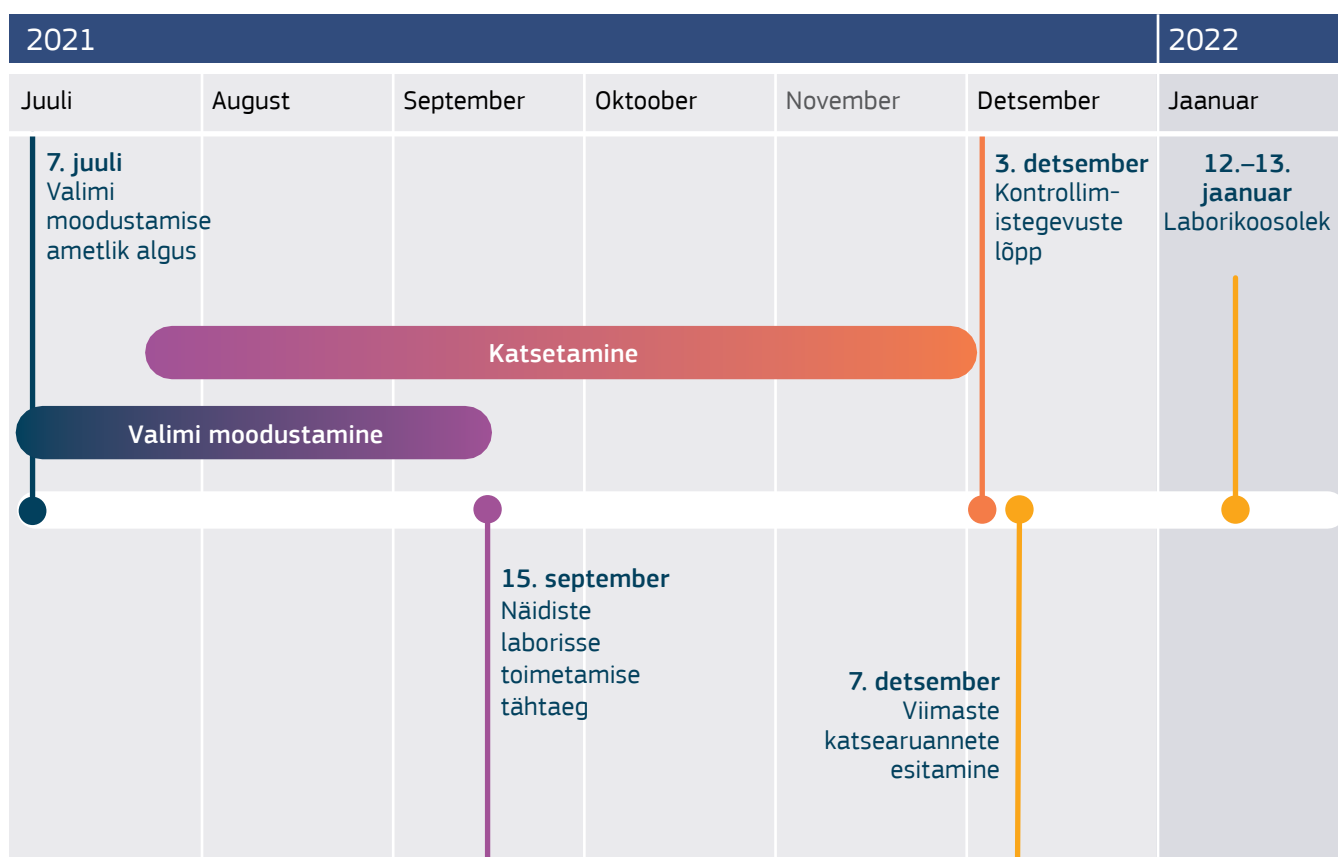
2021

2022

| Juuli | August | September | Oktoober | November | Detsember | Jaanuar |
|---|---|---|---|---|---|---|

7. juuli
Valimi moodustamise ametlik algus

3. detsember
Kontrollimistegevuste lõpp

12.–13. jaanuar
Laborikoosolek

Katsetamine

Valimi moodustamine

15. september
Näidiste laborisse toimetamise tähtaeg

7. detsember
Viimaste katsearuannete esitamine